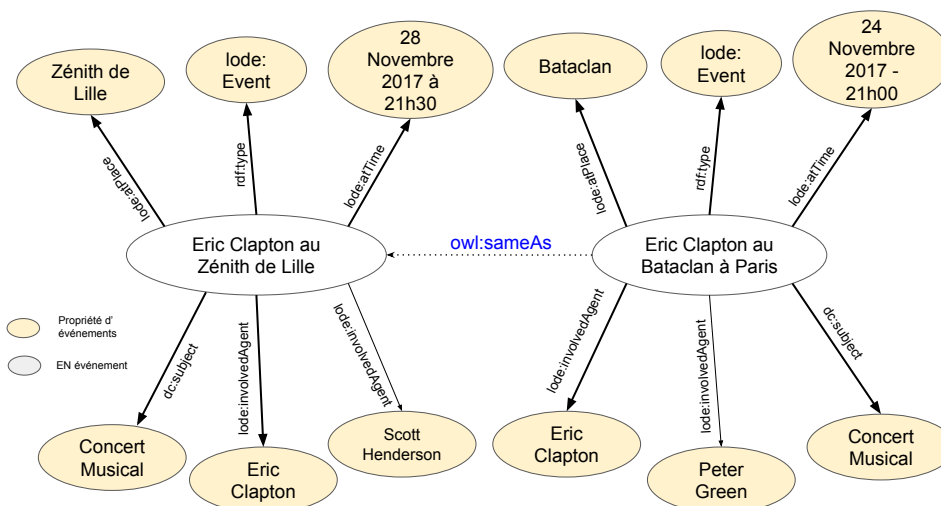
Zénith de Lille

lode: Event

28 Novembre 2017 à 21h30

Bataclan

lode: Event

24 Novembre 2017 - 21h00

lode:atPlace

rdf:type

lode:atTime

lode:atPlace

rdf:type

lode:atTime

Eric Clapton au Zénith de Lille

owl:sameAs

Eric Clapton au Bataclan à Paris

Propriété d' événements

EN événement

dc:subject

lode:involvedAgent

lode:involvedAgent

lode:involvedAgent

lode:involvedAgent

dc:subject

Concert Musical

Eric Clapton

Scott Henderson

Eric Clapton

Peter Green

Concert Musical